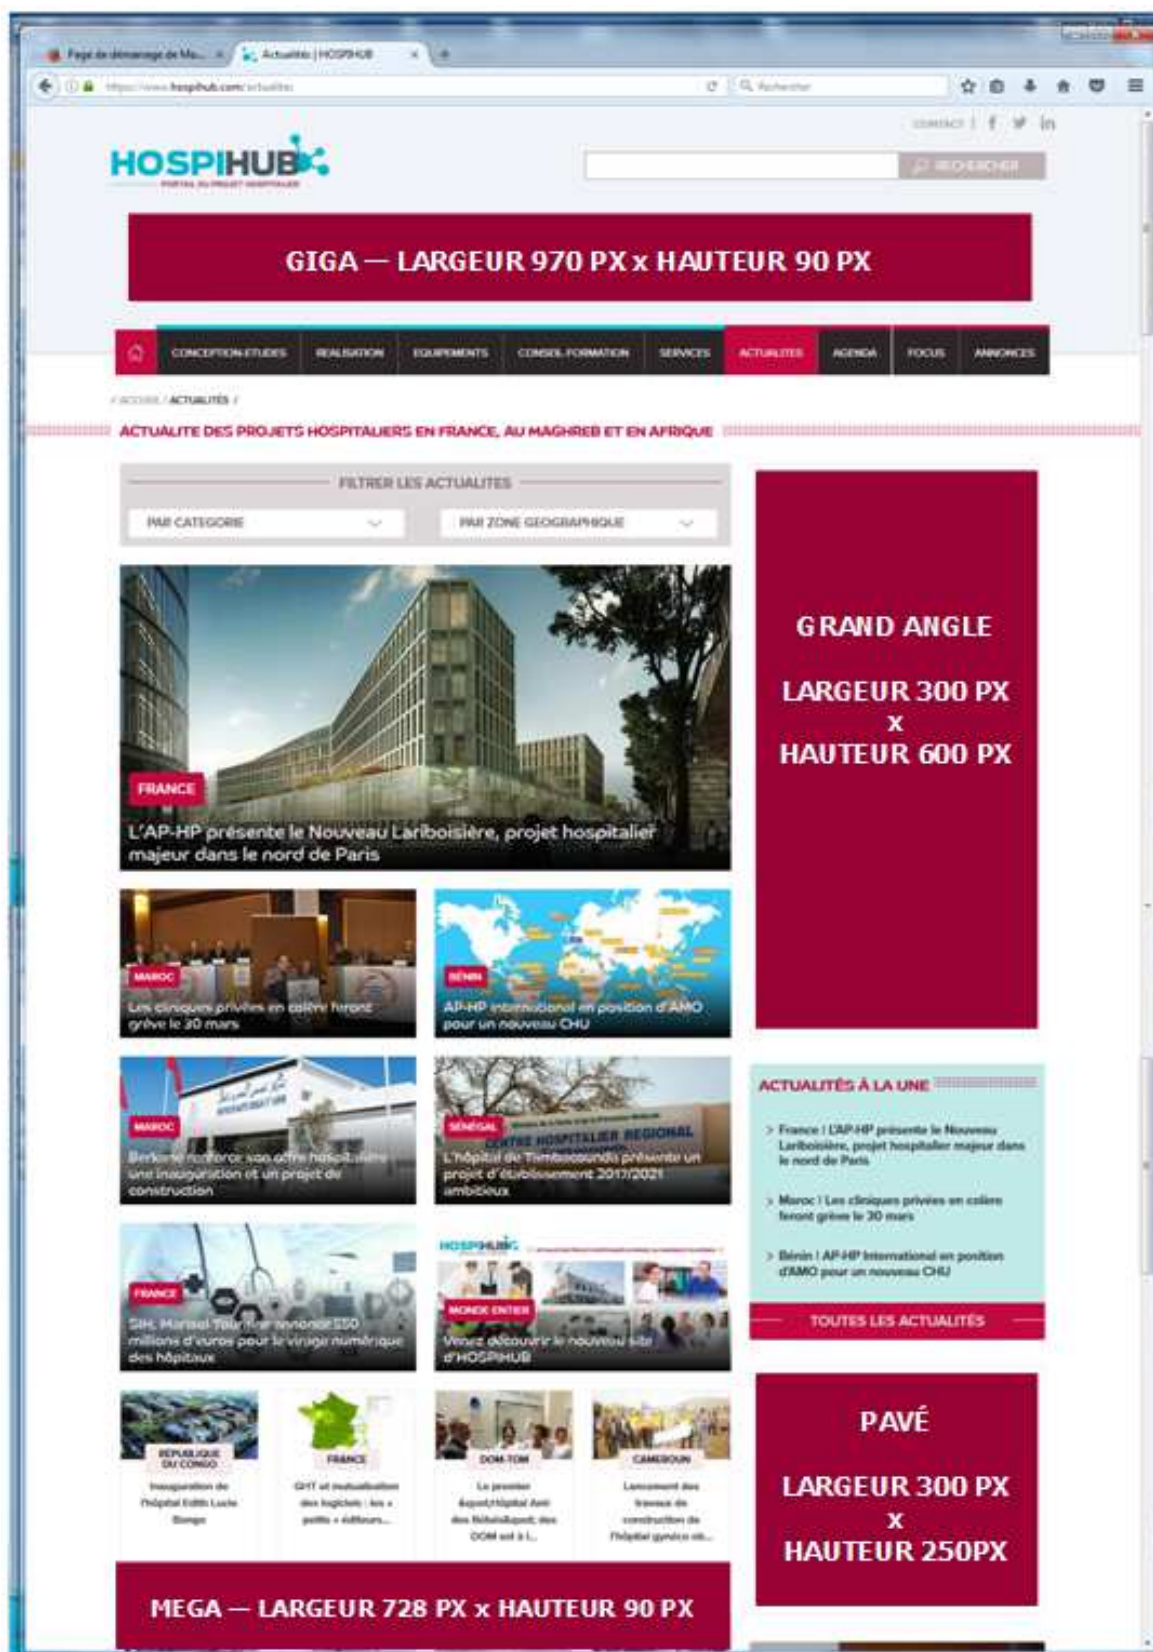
Page de démarrage de Mo... × Actualités | HOSPIHUB ×

https://www.hospihub.com/actualites

Rechercher

CONTACT | f in

HOSPIHUB
PORTAIL DU PROJET HOSPITALIER

RECHERCHER

GIGA — LARGEUR 970 PX x HAUTEUR 90 PX

CONCEPTION-ETUDES | REALISATION | EQUIPEMENTS | CONSEIL-FORMATION | SERVICES | ACTUALITES | AGENDA | FOCUS | ANNONCES

/ ACCUEIL / ACTUALITÉS /

ACTUALITE DES PROJETS HOSPITALIERS EN FRANCE, AU MAGHREB ET EN AFRIQUE

FILTRER LES ACTUALITES

PAR CATEGORIE

PAR ZONE GEOGRAPHIQUE

FRANCE
L'AP-HP présente le Nouveau Lariboisière, projet hospitalier majeur dans le nord de Paris

MAROC
Les cliniques privées en colère feront grève le 30 mars

BÉNIN
AP-HP International en position d'AMO pour un nouveau CHU

MAROC
Berkane renforce son offre hospitalière : une inauguration et un projet de construction

SÉNÉGAL
L'hôpital de Tambacounda présente un projet d'établissement 2017/2021 ambitieux

FRANCE
SIH, Marisol Touraine annonce 550 millions d'euros pour le virage numérique des hôpitaux

MONDE ENTIER
Venez découvrir le nouveau site d'HOSPIHUB

RÉPUBLIQUE DU CONGO
Inauguration de l'hôpital Edith Lucie Bongo

FRANCE
GHT et mutualisation des logiciels : les « petits » éditeurs...

DOM-TOM
Le premier Ehpad/Hôpital Ami des Bébés des DOM est à l...

CAMEROUN
Lancement des travaux de construction de l'hôpital gynéco-ob...

MEGA — LARGEUR 728 PX x HAUTEUR 90 PX

GRAND ANGLE

LARGEUR 300 PX
x
HAUTEUR 600 PX

ACTUALITÉS À LA UNE

> France | L'AP-HP présente le Nouveau Lariboisière, projet hospitalier majeur dans le nord de Paris

> Maroc | Les cliniques privées en colère feront grève le 30 mars

> Bénin | AP-HP International en position d'AMO pour un nouveau CHU

TOUTES LES ACTUALITÉS

PAVÉ

LARGEUR 300 PX
x
HAUTEUR 250PX